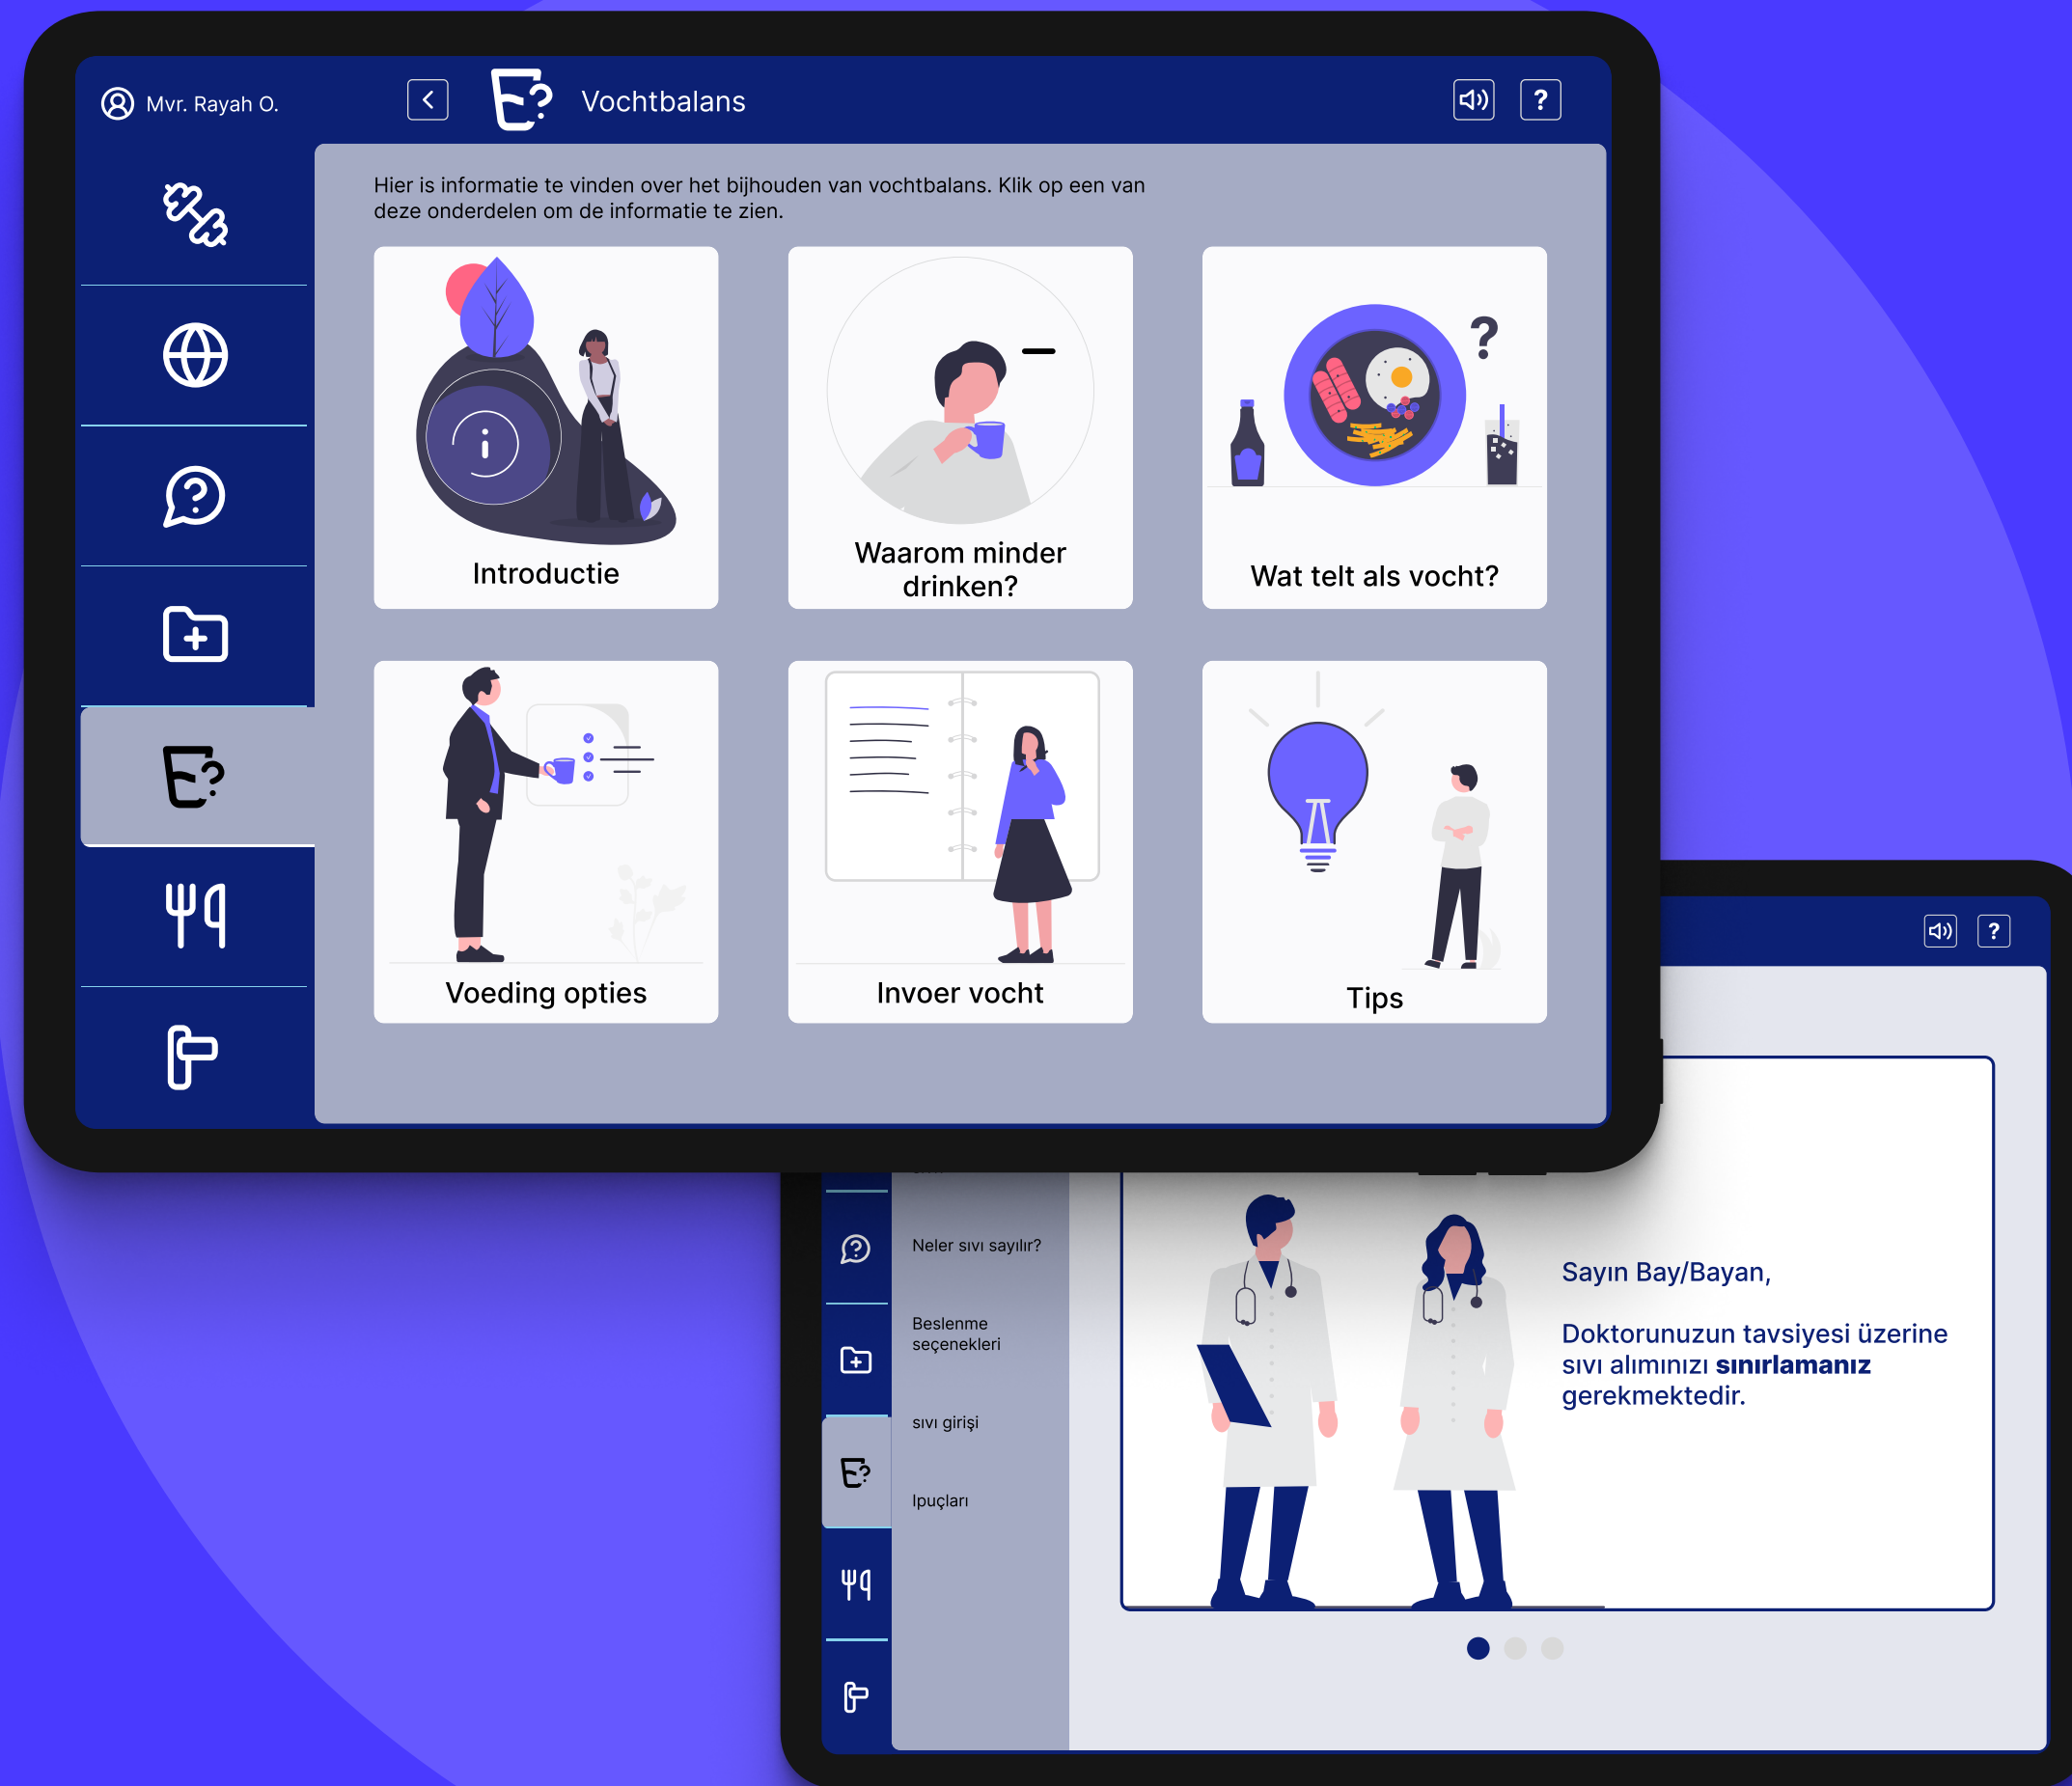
Mvr. Rayah O.

Vochtbalans

?

Hier is informatie te vinden over het bijhouden van vochtbalans. Klik op een van deze onderdelen om de informatie te zien.

Introductie

Waarom minder drinken?

Wat telt als vocht?

Voeding opties

Invoer vocht

Tips

?

Neler sıvı sayılır?

Beslenme seçenekleri

sıvı girişi

Ipuçları

Sayın Bay/Bayan,

Doktorunuzun tavsiyesi üzerine sıvı alımınızı **sınırlamanız** gerekmektedir.